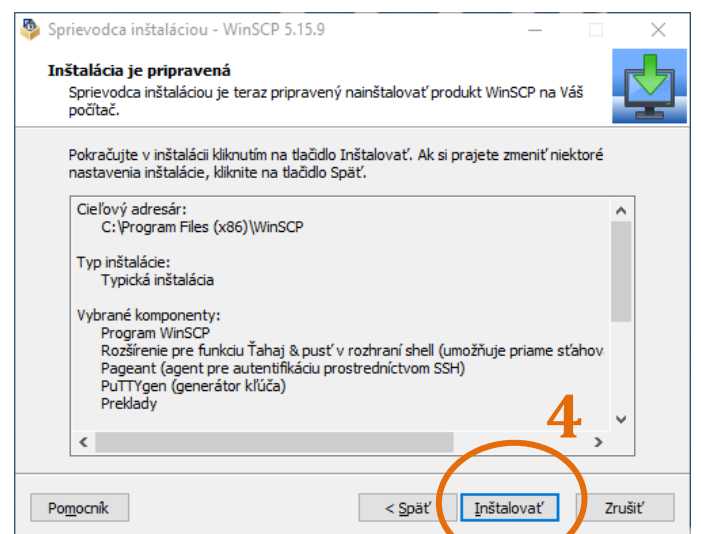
Sprievodca inštaláciou - WinSCP 5.15.9

Inštalácia je pripravená
Sprievodca inštaláciou je teraz pripravený nainštalovať produkt WinSCP na Váš počítač.

Pokračujte v inštalácii kliknutím na tlačidlo Inštalovať. Ak si prajete zmeniť niektoré nastavenia inštalácie, kliknite na tlačidlo Späť.

Cieľový adresár:
C:\Program Files (x86)\WinSCP

Typ inštalácie:
Typická inštalácia

Vybrané komponenty:
Program WinSCP
Rozšírenie pre funkciu Ťahaj & pusť v rozhraní shell (umožňuje priame sťahova
Pageant (agent pre autentifikáciu prostredníctvom SSH)
PuTTYgen (generátor kľúča)
Preklady

4

Pomocník
< Späť
Inštalovať
Zrušiť